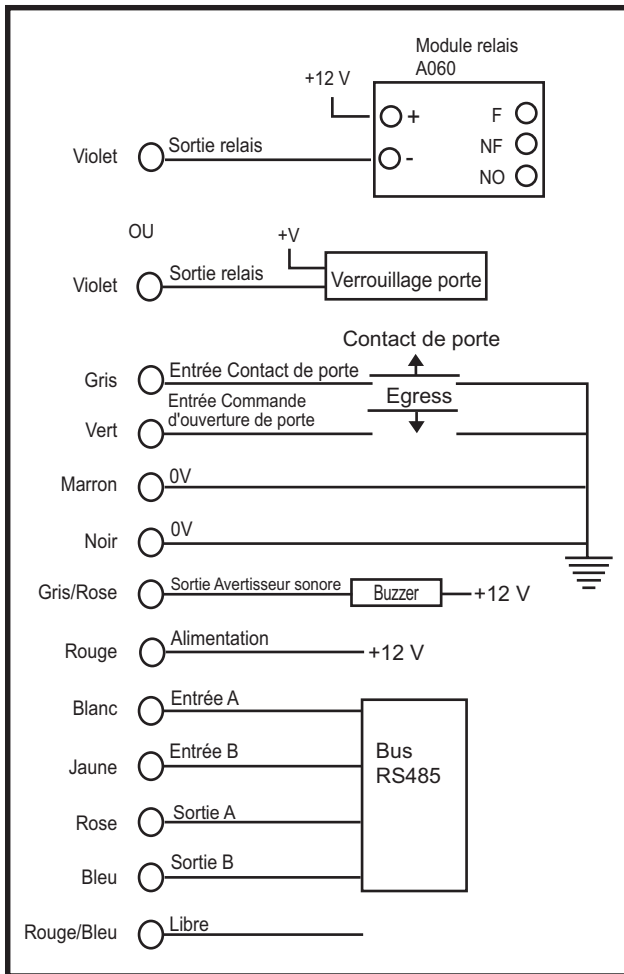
Module relais
A060

+12 V

+
-
F
NF
NO

Violet
Sortie relais

OU

+V
Violet
Sortie relais
Verrouillage porte

Contact de porte

Gris
Entrée Contact de porte
Egress
Vert
Entrée Commande d'ouverture de porte

Marron
0V

Noir
0V

Gris/Rose
Sortie Avertisseur sonore
Buzzer
+12 V

Rouge
Alimentation
+12 V

Blanc
Entrée A

Jaune
Entrée B

Bus
RS485

Rose
Sortie A

Bleu
Sortie B

Rouge/Bleu
Libre